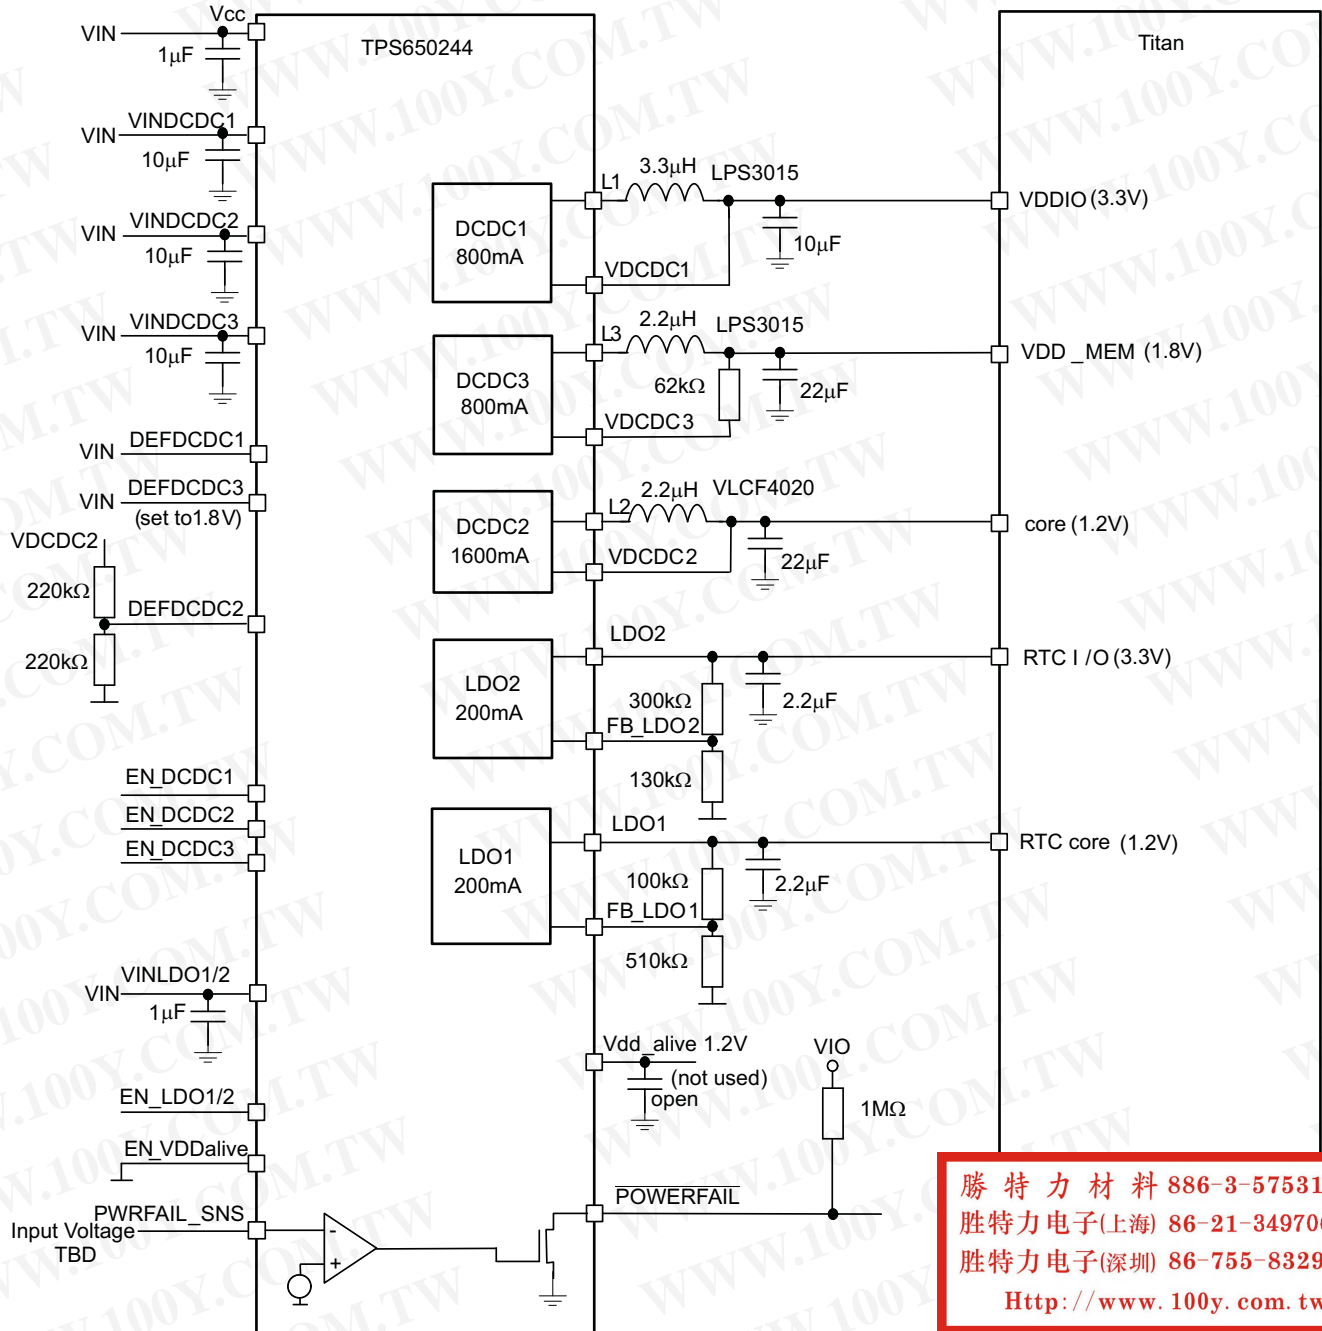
Vcc
VIN
1μF
TPS650244
Titan
VIN
VINDCDC1
10μF
3.3μH
LPS3015
L1
DCDC1
800mA
VDDIO (3.3V)
10μF
VIN
VINDCDC2
10μF
VDCDC1
VIN
VINDCDC3
10μF
L3
2.2μH
LPS3015
DCDC3
800mA
VDD _MEM (1.8V)
62kΩ
22μF
VDCDC3
VIN
DEFDCDC1
VIN
DEFDCDC3
(set to1.8V)
2.2μH
VLCF4020
L2
DCDC2
1600mA
core (1.2V)
VDCDC2
VDCDC2
22μF
220kΩ
DEFDCDC2
220kΩ
LDO2
LDO2
200mA
RTC I /O (3.3V)
300kΩ
2.2μF
FB_LDO2
EN_DCDC1
130kΩ
EN_DCDC2
EN_DCDC3
LDO1
LDO1
200mA
RTC core (1.2V)
100kΩ
2.2μF
FB_LDO1
510kΩ
VINLDO1/2
VIN
1μF
Vdd_alive 1.2V
VIO
(not used)
open
1MΩ
EN_LDO1/2
EN_VDDalive
POWERFAIL
PWRFAIL_SNS
Input Voltage
TBD
勝 特 力 材 料 886-3-57531
胜特力电子(上海) 86-21-34970
胜特力电子(深圳) 86-755-8329
Http://www.100y.com.tw